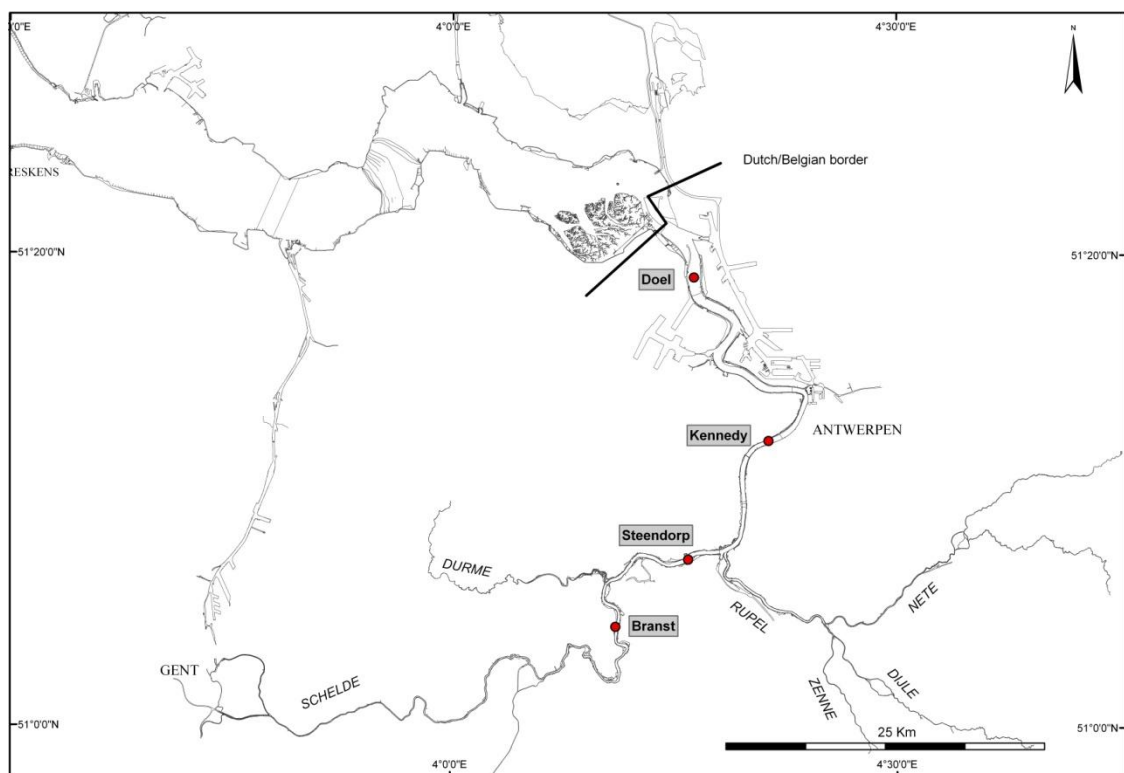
3°30'0"E
4°0'0"E
4°30'0"E
N
Dutch/Belgian border
VLISSINGEN
BRESKENS
51°20'0"N
51°20'0"N
Doel
Kennedy
ANTWERPEN
Steendorp
DURME
RUPEL
NETE
Branst
GENT
SCHELDE
ZENNE
DIJLE
51°0'0"N
51°0'0"N
25 Km
4°0'0"E
4°30'0"E